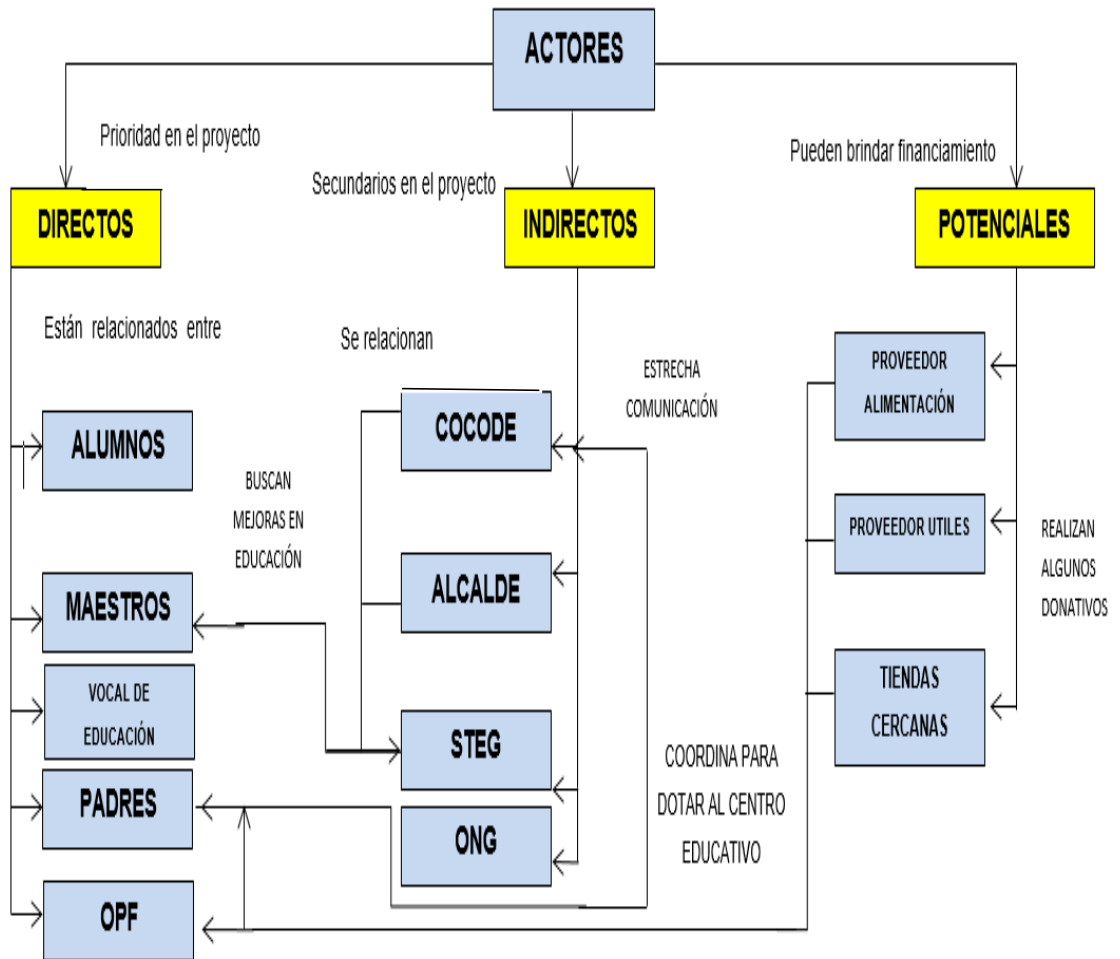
ACTORES

Prioridad en el proyecto

Secundarios en el proyecto

Pueden brindar financiamiento

DIRECTOS

INDIRECTOS

POTENCIALES

Están relacionados entre

Se relacionan

ESTRECHA COMUNICACIÓN

PROVEEDOR ALIMENTACIÓN

ALUMNOS

COCODE

BUSCAN MEJORAS EN EDUCACIÓN

PROVEEDOR UTILES

REALIZAN ALGUNOS DONATIVOS

MAESTROS

ALCALDE

VOCAL DE EDUCACIÓN

TIENDAS CERCANAS

STEG

COORDINA PARA DOTAR AL CENTRO EDUCATIVO

PADRES

ONG

OPF